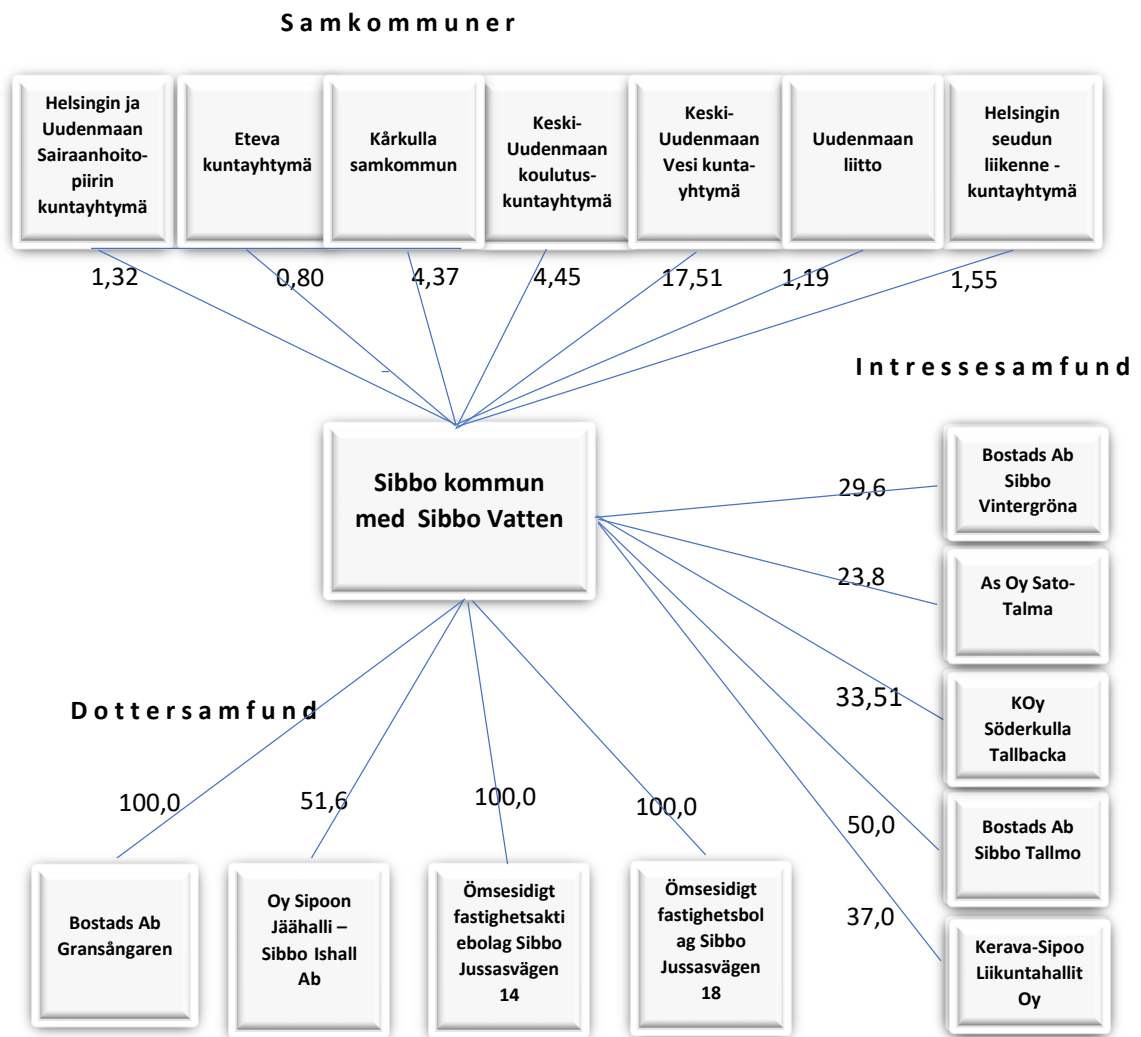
Samkommuner

Helsingin ja Uudenmaan Sairaanhoitopiirin kuntayhtymä

Eteva kuntayhtymä

Kårkulla samkommun

Keski-Uudenmaan koulutuskuntayhtymä

Keski-Uudenmaan Vesi kuntayhtymä

Uudenmaan liitto

Helsingin seudun liikenne -kuntayhtymä

1,32 0,80 4,37 4,45 17,51 1,19 1,55

Intressesamfund

Sibbo kommun med Sibbo Vatten

29,6 Bostads Ab Sibbo Vintergröna

23,8 As Oy Sato-Talma

33,51 KOy Söderkulla Tallbacka

50,0 Bostads Ab Sibbo Tallmo

37,0 Kerava-Sipoo Liikuntahallit Oy

Dottersamfund

100,0 51,6 100,0 100,0

Bostads Ab Gransångaren

Oy Sipoon Jäähalli – Sibbo Ishall Ab

Ömsesidigt fastighetsaktiebolag Sibbo Jussasvägen 14

Ömsesidigt fastighetsbolag Sibbo Jussasvägen 18